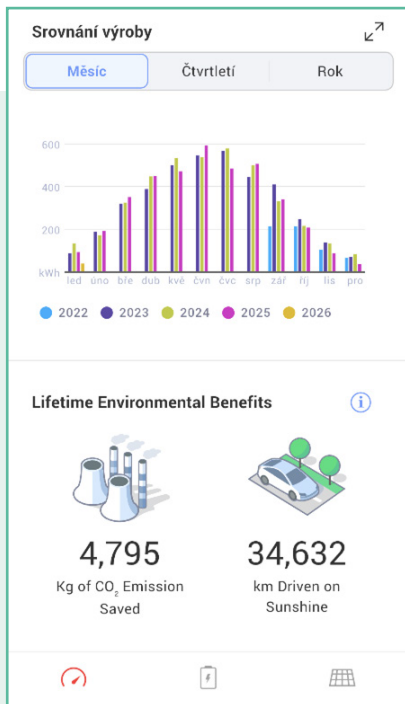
Srovnání výroby

Měsíc | Čtvrtletí | Rok

600
400
200
kWh

led úno bře dub kvě čvn čvc srp zář říj lis pro

2022 2023 2024 2025 2026

Lifetime Environmental Benefits

4,795
Kg of $CO_2$ Emission Saved

34,632
km Driven on Sunshine